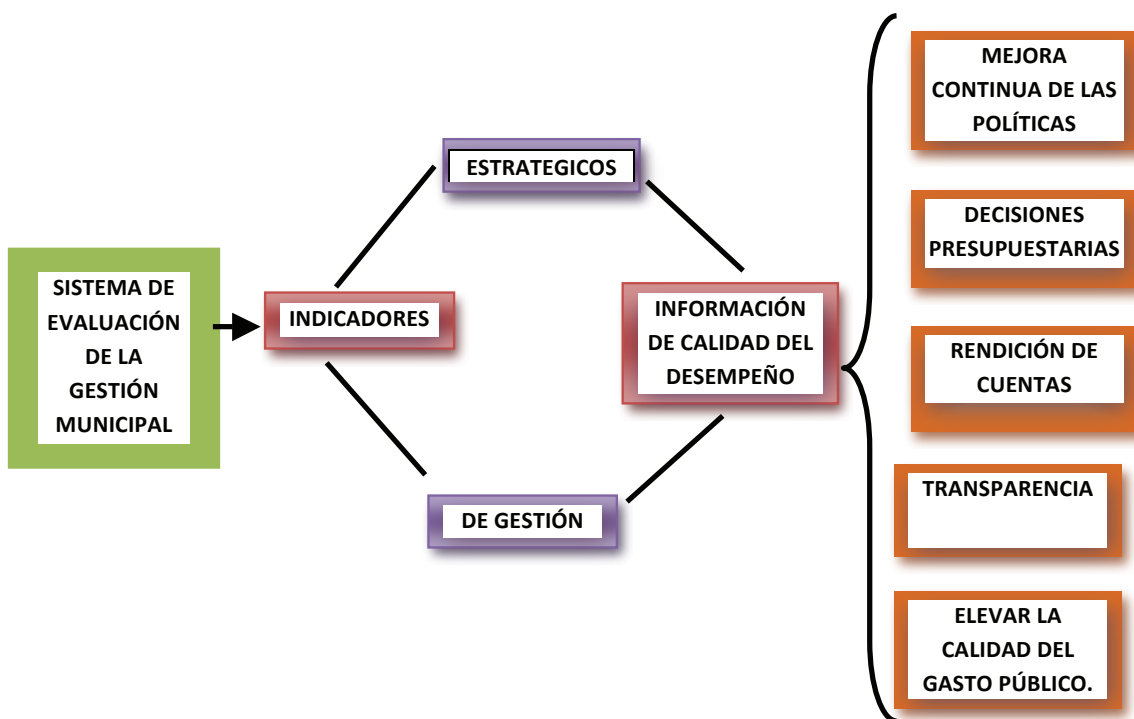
SISTEMA DE EVALUACIÓN DE LA GESTIÓN MUNICIPAL

INDICADORES

ESTRATEGICOS

DE GESTIÓN

INFORMACIÓN DE CALIDAD DEL DESEMPEÑO

MEJORA CONTINUA DE LAS POLÍTICAS

DECISIONES PRESUPUESTARIAS

RENDICIÓN DE CUENTAS

TRANSPARENCIA

ELEVAR LA CALIDAD DEL GASTO PÚBLICO.